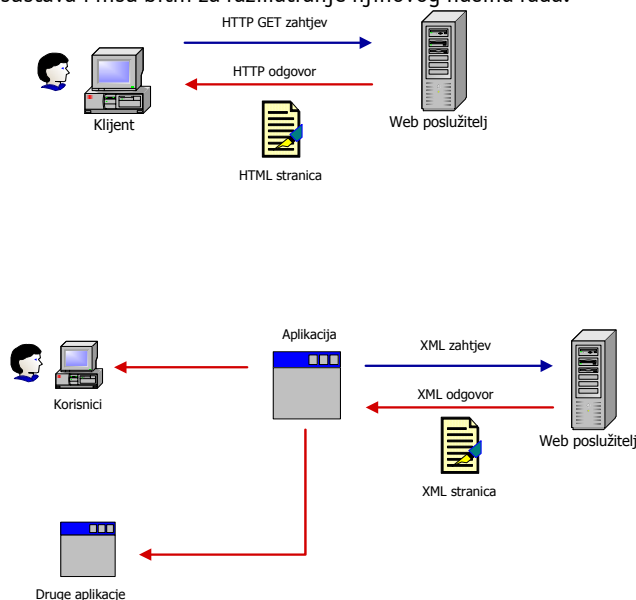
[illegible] i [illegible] bitni za razmatranje njihovog načina rada.

HTTP GET zahtjev

HTTP odgovor

Klijent

Web poslužitelj

HTML stranica

Aplikacija

XML zahtjev

XML odgovor

Korisnici

Web poslužitelj

XML stranica

Druge aplikacije